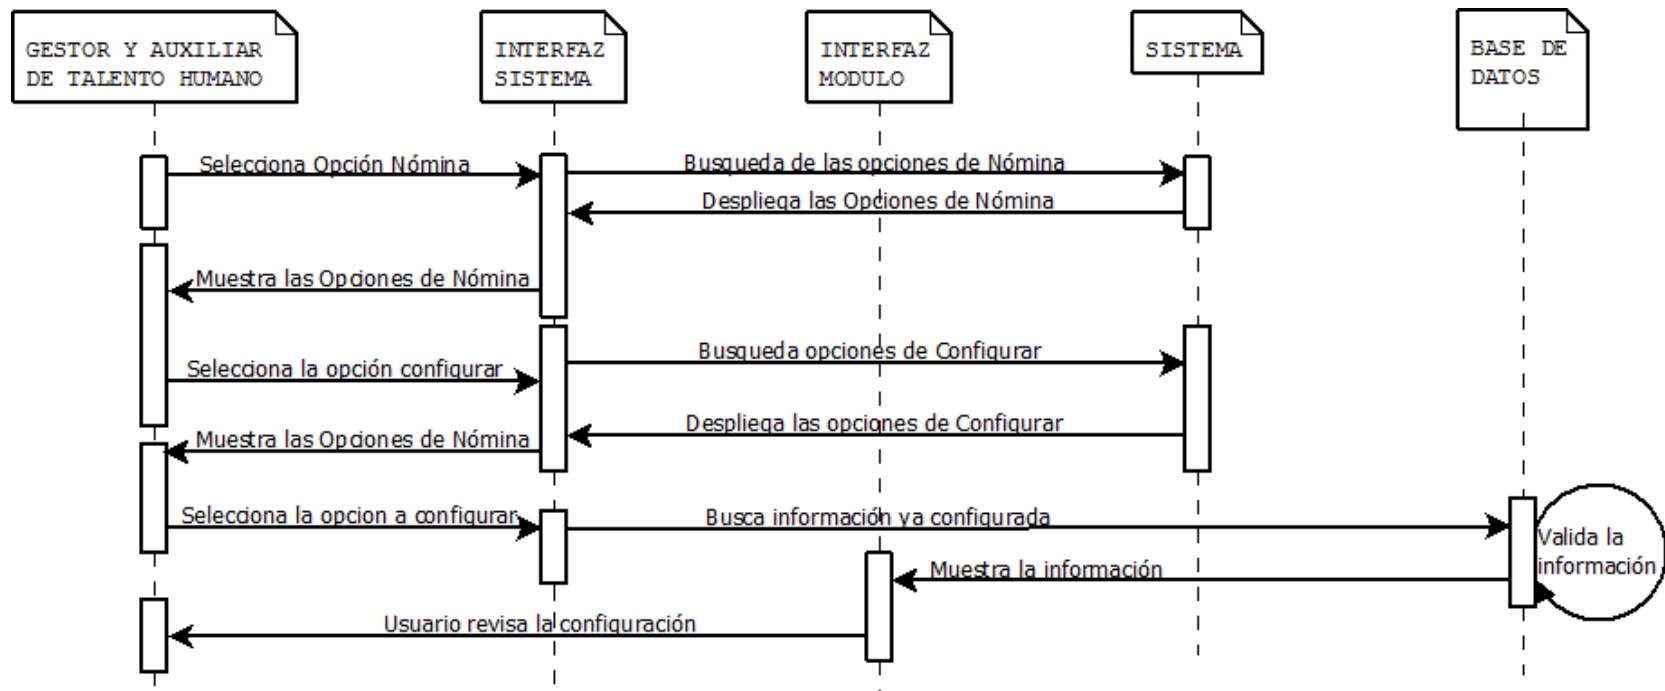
GESTOR Y AUXILIAR DE TALENTO HUMANO

INTERFAZ SISTEMA

INTERFAZ MODULO

SISTEMA

BASE DE DATOS

Selecciona Opción Nómina

Busqueda de las opciones de Nómina

Despliega las Opciones de Nómina

Muestra las Opciones de Nómina

Busqueda opciones de Configurar

Selecciona la opción configurar

Despliega las opciones de Configurar

Muestra las Opciones de Nómina

Selecciona la opcion a configurar

Busca información ya configurada

Valida la información

Muestra la información

Usuario revisa la configuración